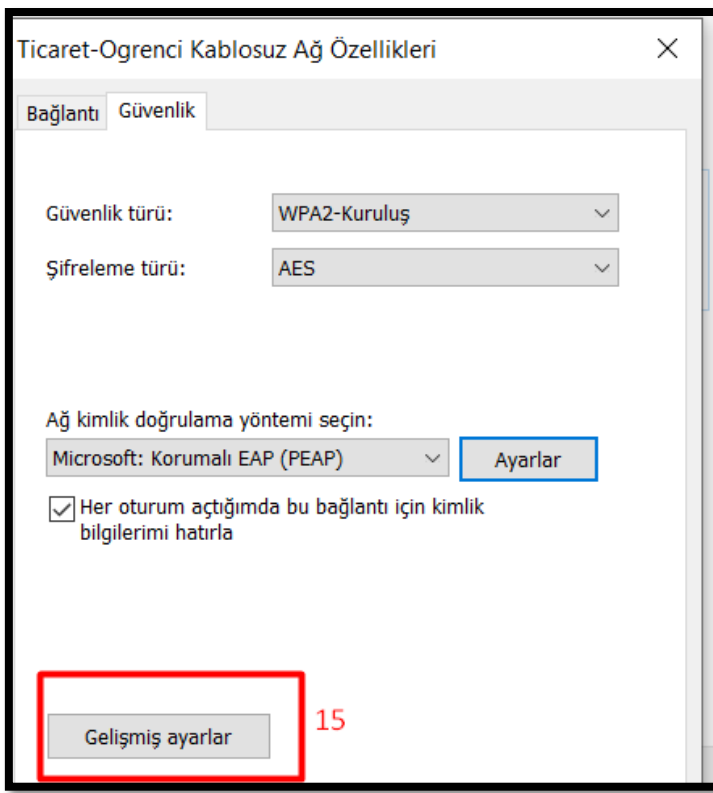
Ticaret-Ogrenci Kablosuz Ağ Özellikleri

×

Bağlantı Güvenlik

Güvenlik türü: WPA2-Kuruluş

Şifreleme türü: AES

Ağ kimlik doğrulama yöntemi seçin:

Microsoft: Korumalı EAP (PEAP)

Ayarlar

Her oturum açtığımda bu bağlantı için kimlik bilgilerimi hatırla

Gelişmiş ayarlar

15